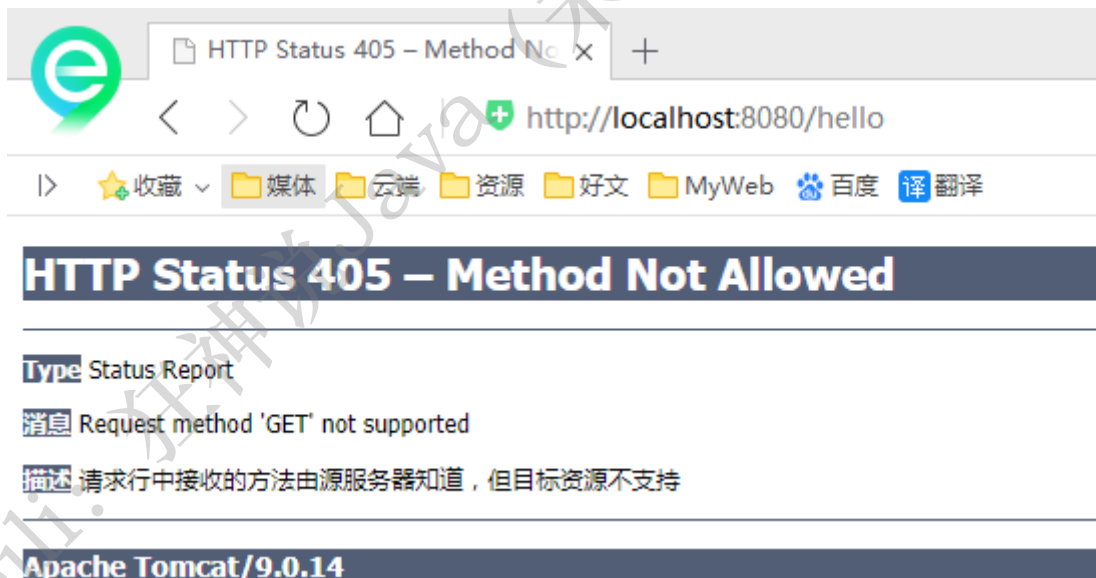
HTTP Status 405 – Method No ×

http://localhost:8080/hello

收藏 媒体 云端 资源 好文 MyWeb 百度 翻译

HTTP Status 405 – Method Not Allowed

Type Status Report

消息 Request method 'GET' not supported

描述 请求行中接收的方法由源服务器知道，但目标资源不支持

Apache Tomcat/9.0.14